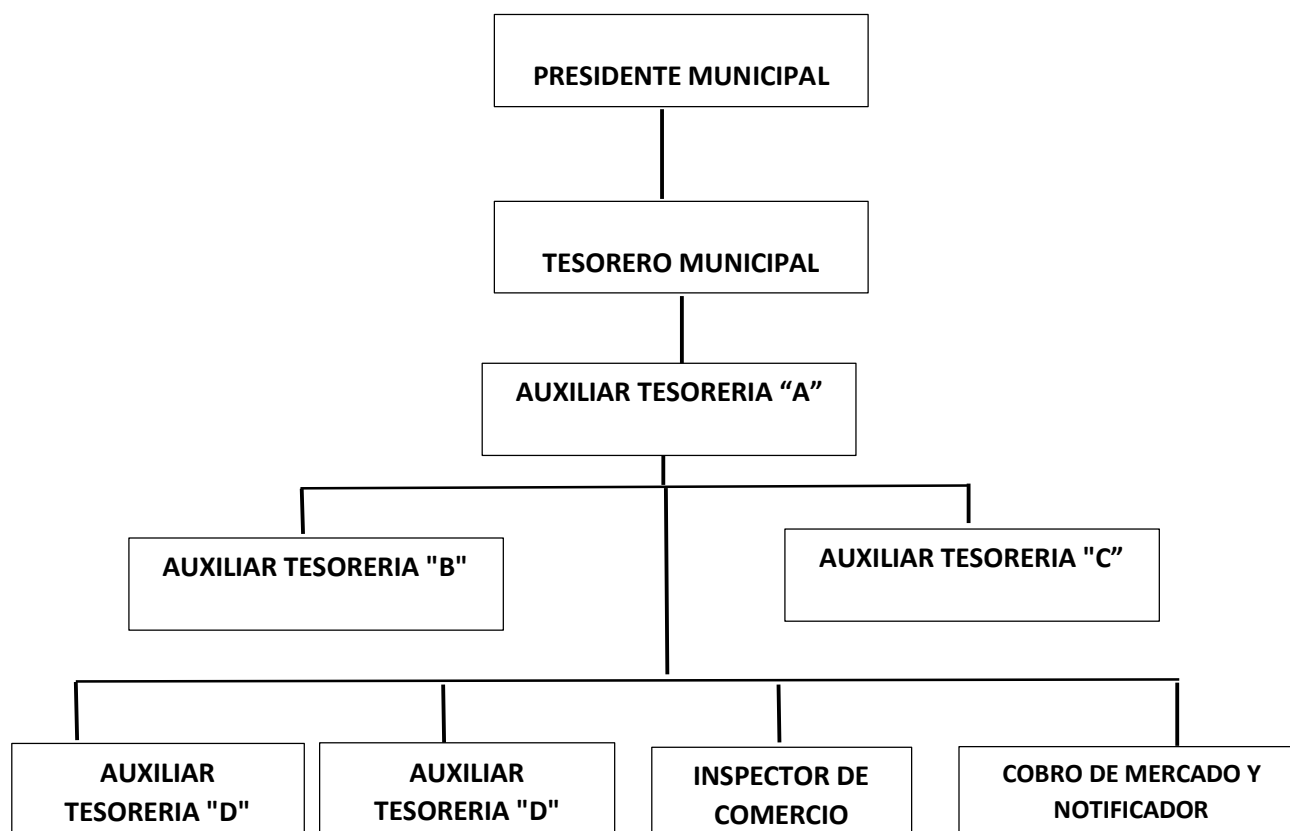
PRESIDENTE MUNICIPAL

TESORERO MUNICIPAL

AUXILIAR TESORERIA “A”

AUXILIAR TESORERIA "B"

AUXILIAR TESORERIA "C”

AUXILIAR TESORERIA "D"

AUXILIAR TESORERIA "D"

INSPECTOR DE COMERCIO

COBRO DE MERCADO Y NOTIFICADOR